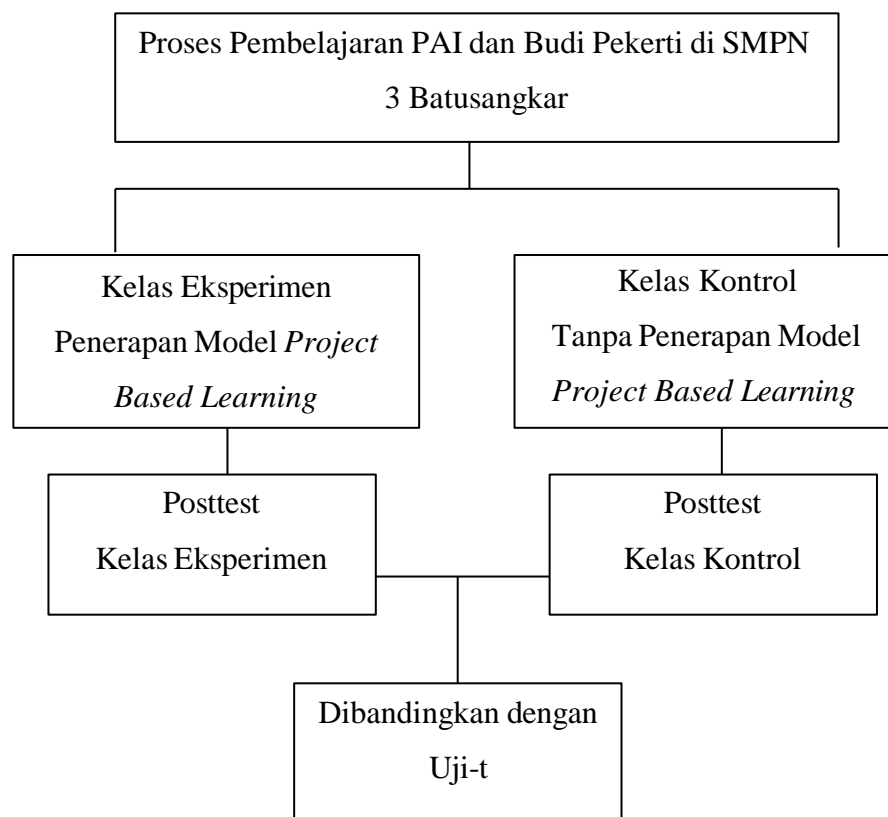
Proses Pembelajaran PAI dan Budi Pekerti di SMPN 3 Batusangkar

Kelas Eksperimen
Penerapan Model *Project Based Learning*

Kelas Kontrol
Tanpa Penerapan Model *Project Based Learning*

Posttest
Kelas Eksperimen

Posttest
Kelas Kontrol

Dibandingkan dengan
Uji-t